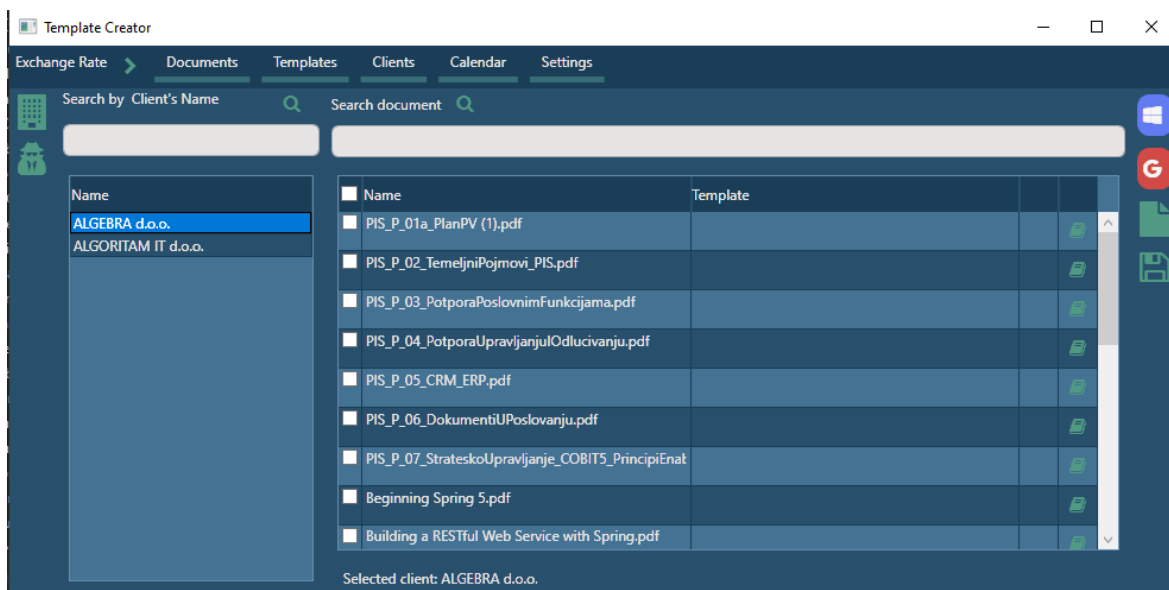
Template Creator

Exchange Rate Documents Templates Clients Calendar Settings

Search by Client's Name

Search document

| Name |
|---|
| ALGEBRA d.o.o. |
| ALGORITAM IT d.o.o. |

| Name | Template |
|---|---|
| PIS_P_01a_PlanPV (1).pdf | |
| PIS_P_02_TemeljniPojmovi_PIS.pdf | |
| PIS_P_03_PotporaPoslovnimFunkcijama.pdf | |
| PIS_P_04_PotporaUpravljanjuIOdlucivanju.pdf | |
| PIS_P_05_CRM_ERP.pdf | |
| PIS_P_06_DokumentiUPoslovanju.pdf | |
| PIS_P_07_StrateskoUpravljanje_COBIT5_PrincipiEnat | |
| Beginning Spring 5.pdf | |
| Building a RESTful Web Service with Spring.pdf | |

Selected client: ALGEBRA d.o.o.